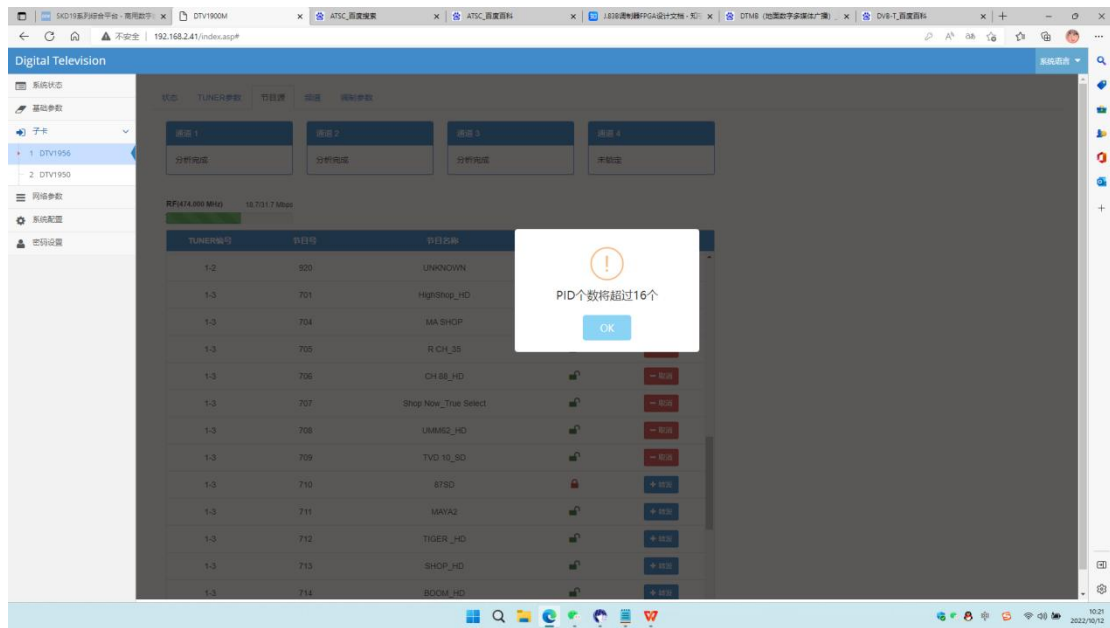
SKD19系列综合平台 - 商用数字 | DTV1900M | ATSC_百度搜索 | ATSC_百度百科 | J.83B调制器FPGA设计文档 - 知 | DTMB (地面数字多媒体广播) | DVB-T_百度百科

不安全 | 192.168.2.41/index.asp#

Digital Television

系统语言

系统状态
基础参数
子卡
1 DTV1956
2 DTV1950
网络参数
系统配置
密码设置

状态 TUNE分参数 节目源 频道 调制参数

| 通道 1 | 通道 2 | 通道 3 | 通道 4 |
|---|---|---|---|
| 分析完成 | 分析完成 | 分析完成 | 未锁定 |

RF(474.000 MHz) 18.7/31.7 Mbps

| TUNER编号 | 节目号 | 节目名称 | | |
|---|---|---|---|---|
| 1-2 | 920 | UNKNOWN | | |
| 1-3 | 701 | HighShop_HD | | |
| 1-3 | 704 | MA SHOP | | |
| 1-3 | 705 | R CH_35 | | |
| 1-3 | 706 | CH 88_HD | | − 取消 |
| 1-3 | 707 | Shop Now_True Select | | − 取消 |
| 1-3 | 708 | UMM62_HD | | − 取消 |
| 1-3 | 709 | TVD 10_SD | | − 取消 |
| 1-3 | 710 | 87SD | | + 添加 |
| 1-3 | 711 | MAYA2 | | + 添加 |
| 1-3 | 712 | TIGER_HD | | + 添加 |
| 1-3 | 713 | SHOP_HD | | + 添加 |
| 1-3 | 714 | BOOM_HD | | + 添加 |

PID个数将超过16个
OK

10:21
2022/10/12